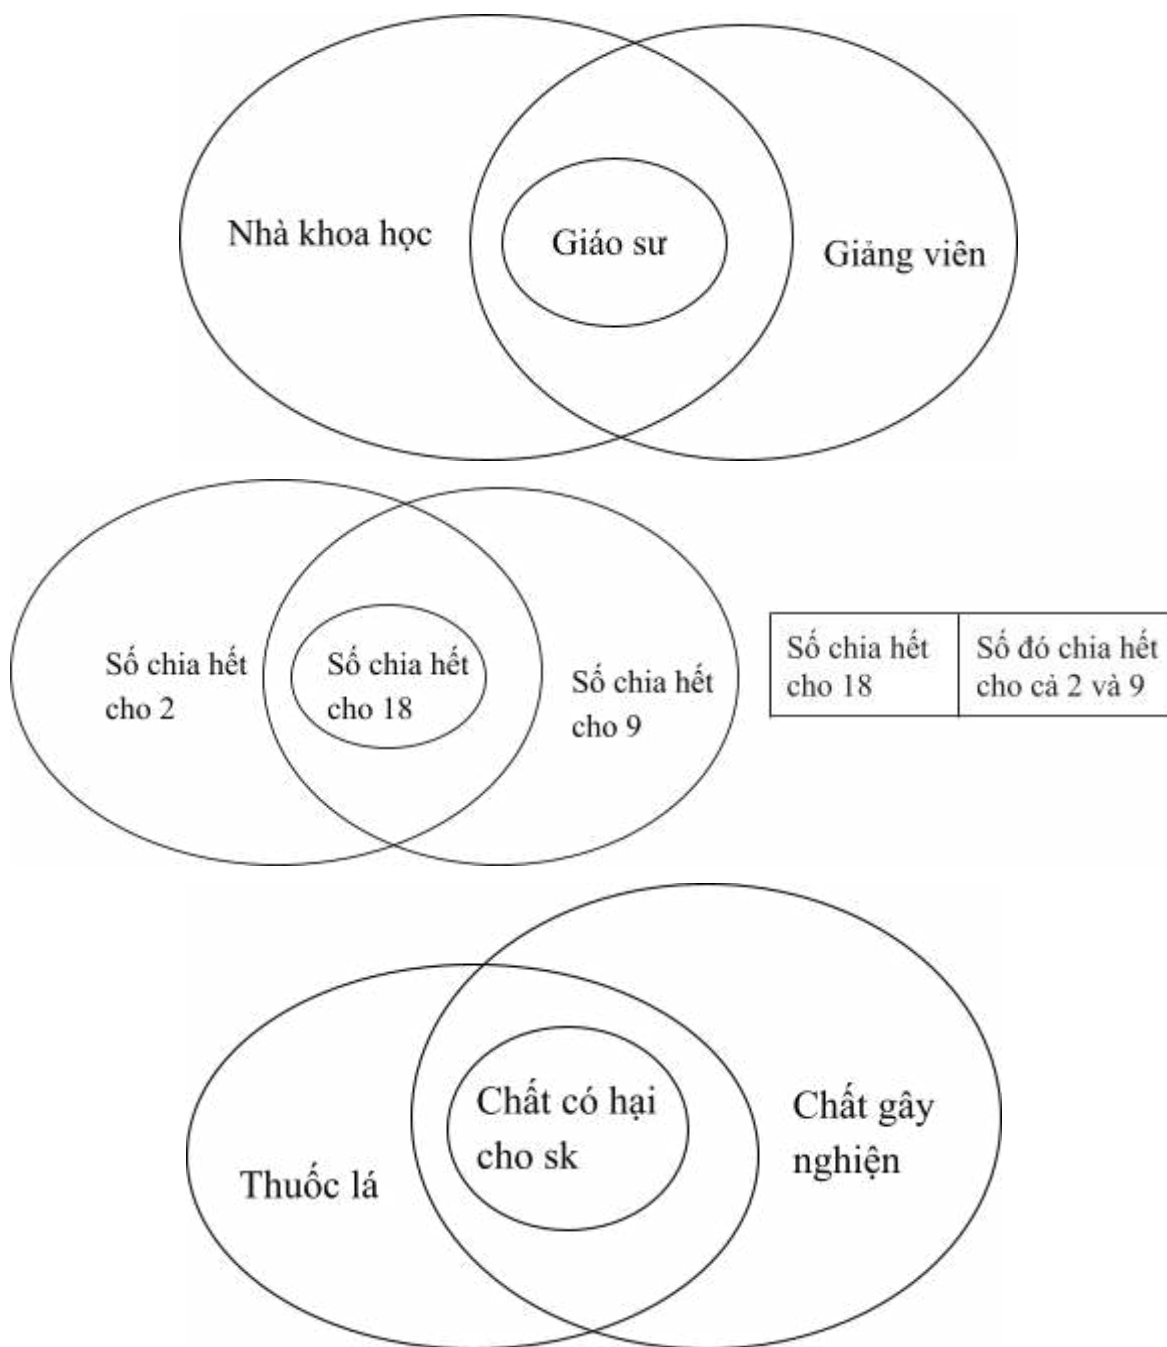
Nhà khoa học

Giáo sư

Giảng viên

Số chia hết cho 2

Số chia hết cho 18

Số chia hết cho 9

| Số chia hết cho 18 | Số đó chia hết cho cả 2 và 9 |
|---|---|

Thuốc lá

Chất có hại cho sk

Chất gây nghiện